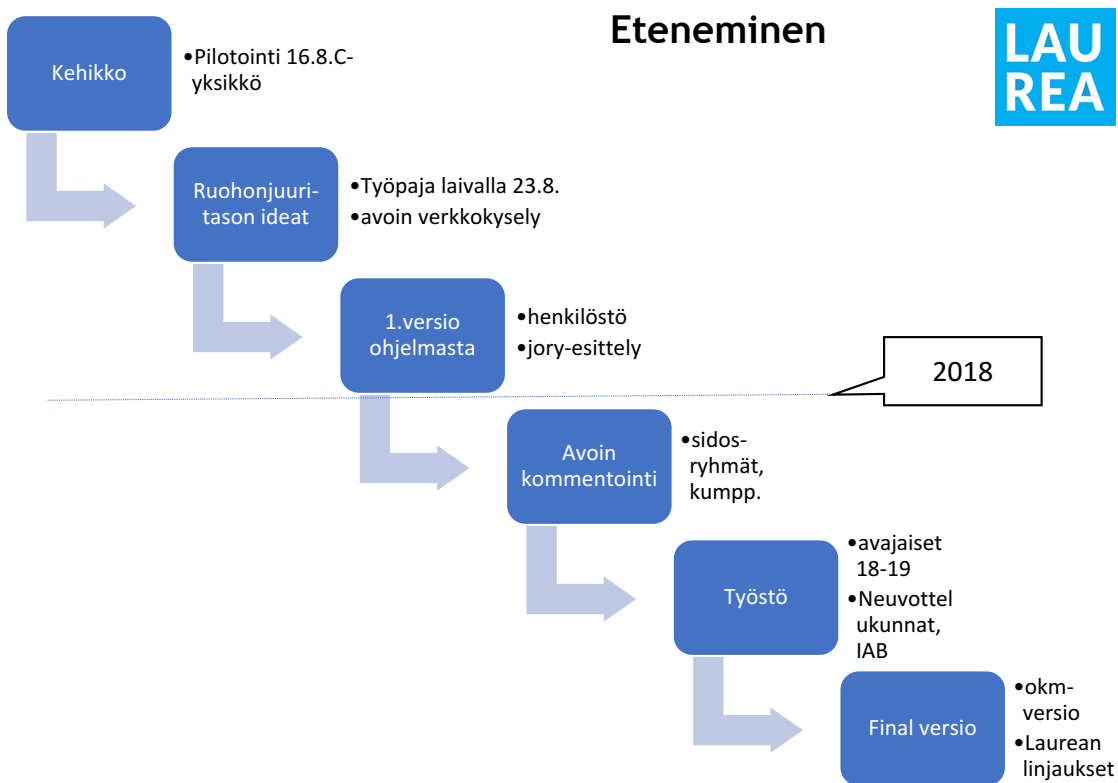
Eteneminen

LAU
REA

Kehikko

•Pilotointi 16.8.C-yksikkö

Ruohonjuuritason ideat

•Työpaja laivalla 23.8.
•avoin verkkokysely

1.versio ohjelmasta

•henkilöstö
•jory-esittely

2018

Avoin kommentointi

•sidosryhmät, kumpp.

Työstö

•avajaiset 18-19
•Neuvottelukunnat, IAB

Final versio

•okm-versio
•Laurean linjaukset